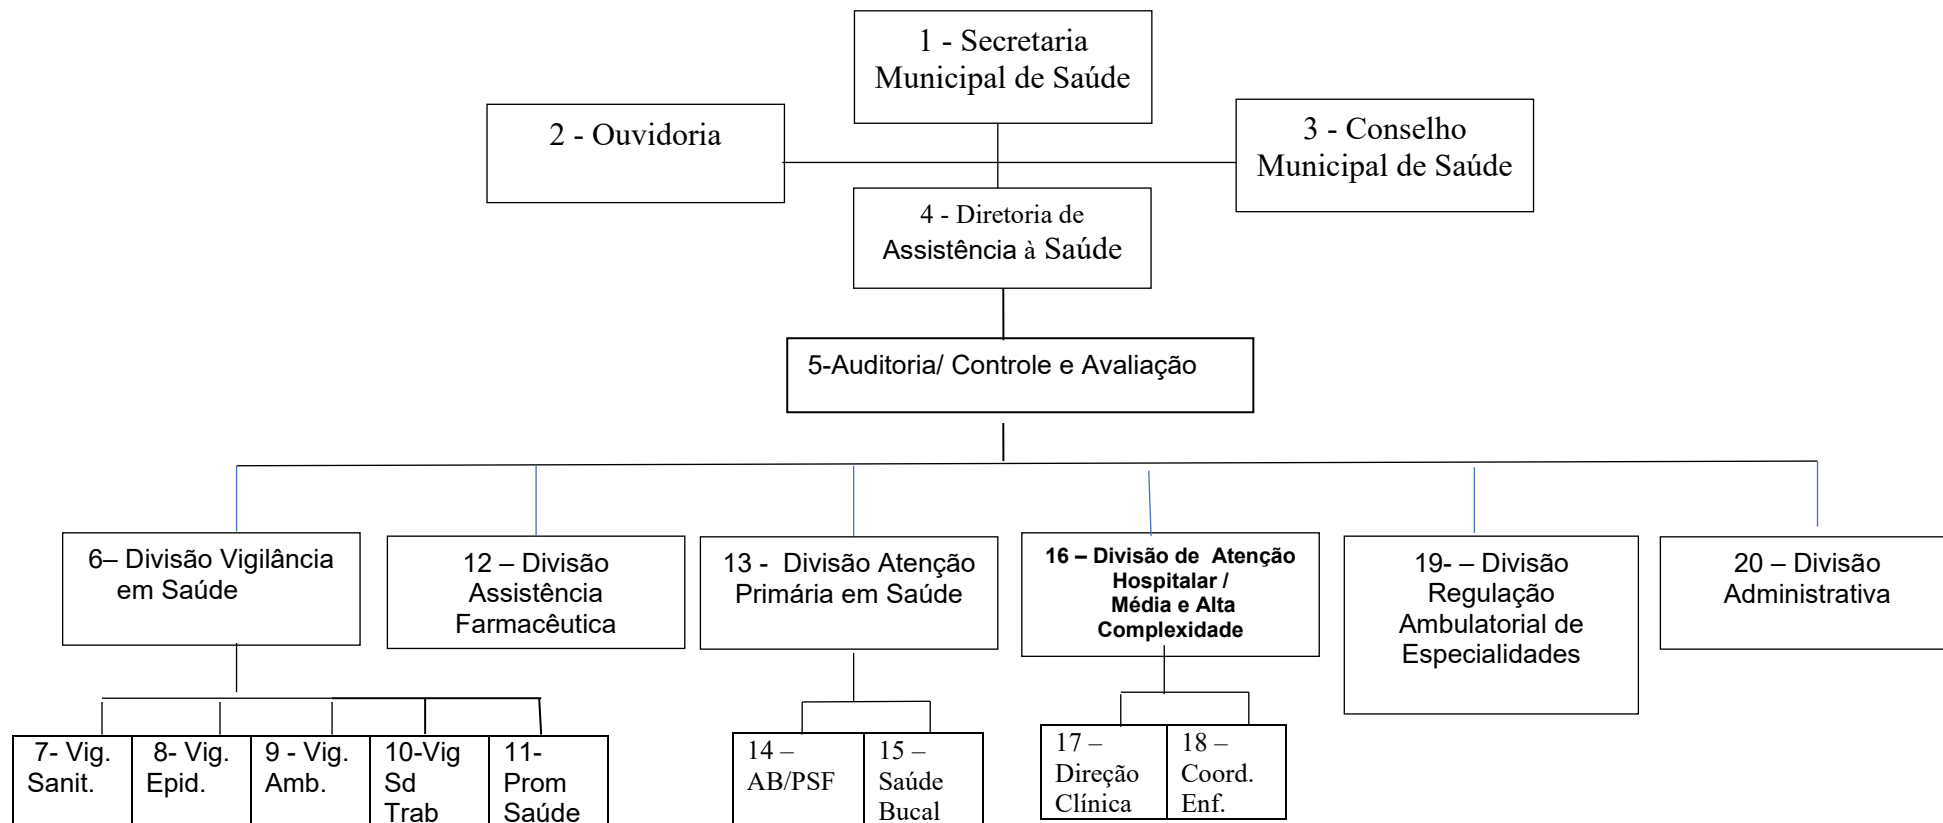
1 - Secretaria Municipal de Saúde

2 - Ouvidoria

3 - Conselho Municipal de Saúde

4 - Diretoria de Assistência à Saúde

5-Auditoria/ Controle e Avaliação

6– Divisão Vigilância em Saúde

12 – Divisão Assistência Farmacêutica

13 - Divisão Atenção Primária em Saúde

16 – Divisão de Atenção Hospitalar / Média e Alta Complexidade

19- – Divisão Regulação Ambulatorial de Especialidades

20 – Divisão Administrativa

7- Vig. Sanit.

8- Vig. Epid.

9 - Vig. Amb.

10-Vig Sd Trab

11- Prom Saúde

14 – AB/PSF

15 – Saúde Bucal

17 – Direção Clínica

18 – Coord. Enf.